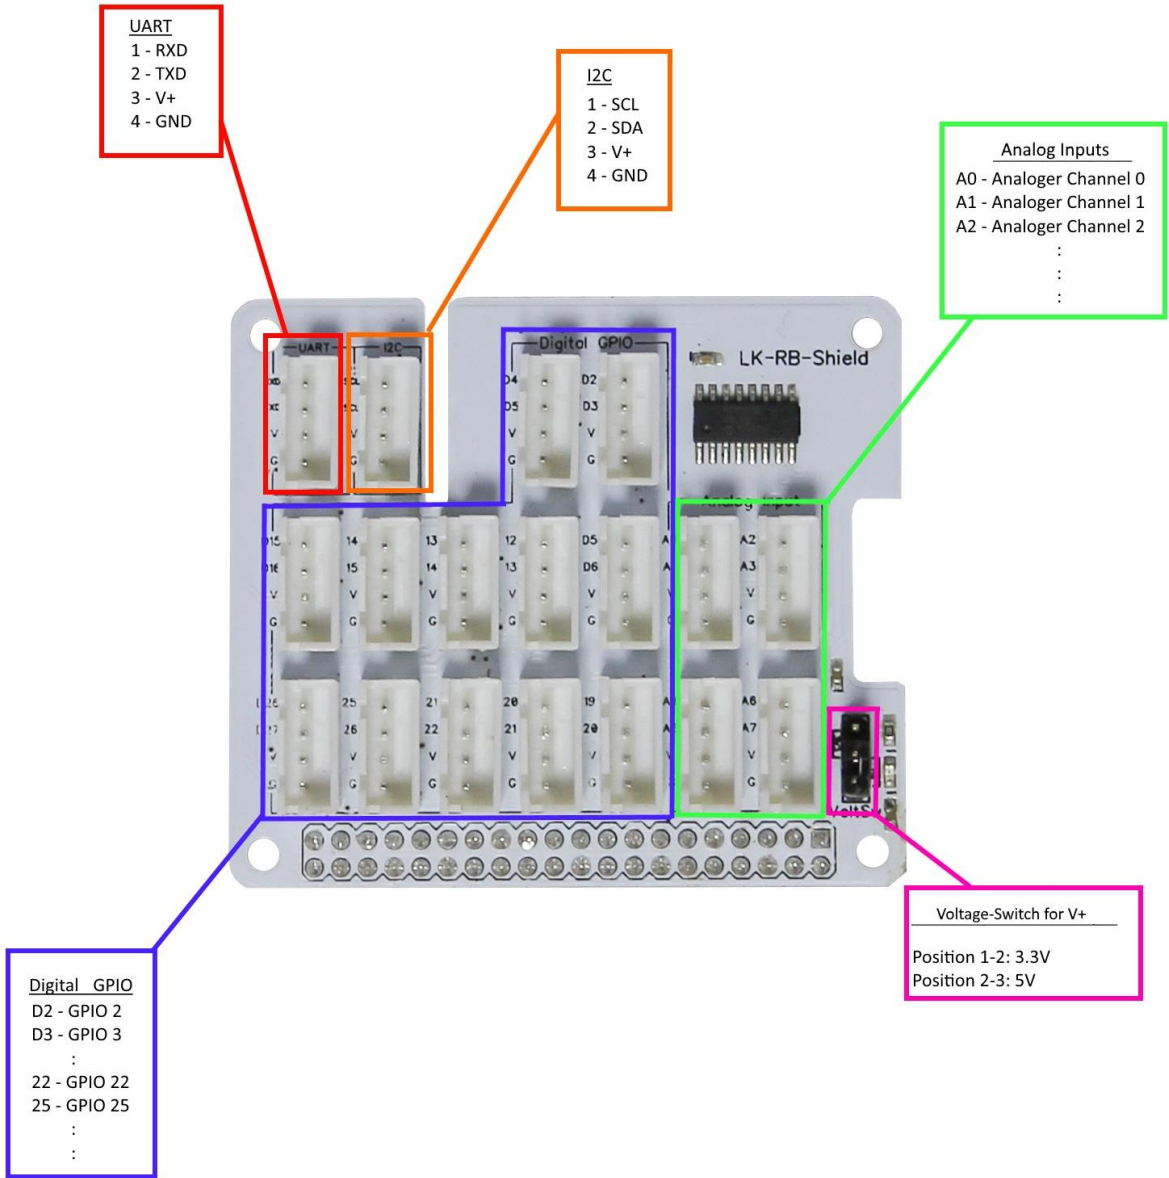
UART
1 - RXD
2 - TXD
3 - V+
4 - GND

I2C
1 - SCL
2 - SDA
3 - V+
4 - GND

Analog Inputs
A0 - Analoger Channel 0
A1 - Analoger Channel 1
A2 - Analoger Channel 2
:
:
:

UART
RXD
TXD
V
G

I2C
SCL
SDA
V
G

Digital GPIO
D4 D2
D5 D3
V V
G G

LK-RB-Shield

Analog Input

D15 14 13 12 D5 A0 A2
D16 15 14 13 D6 A1 A3
V V V V V V
G G G G G G G

D25 25 21 20 19 A4 A6
D27 26 22 21 20 A5 A7
V V V V V V V
G G G G G G G

VoltSw

Voltage-Switch for V+
Position 1-2: 3.3V
Position 2-3: 5V

Digital GPIO
D2 - GPIO 2
D3 - GPIO 3
:
22 - GPIO 22
25 - GPIO 25
:
: